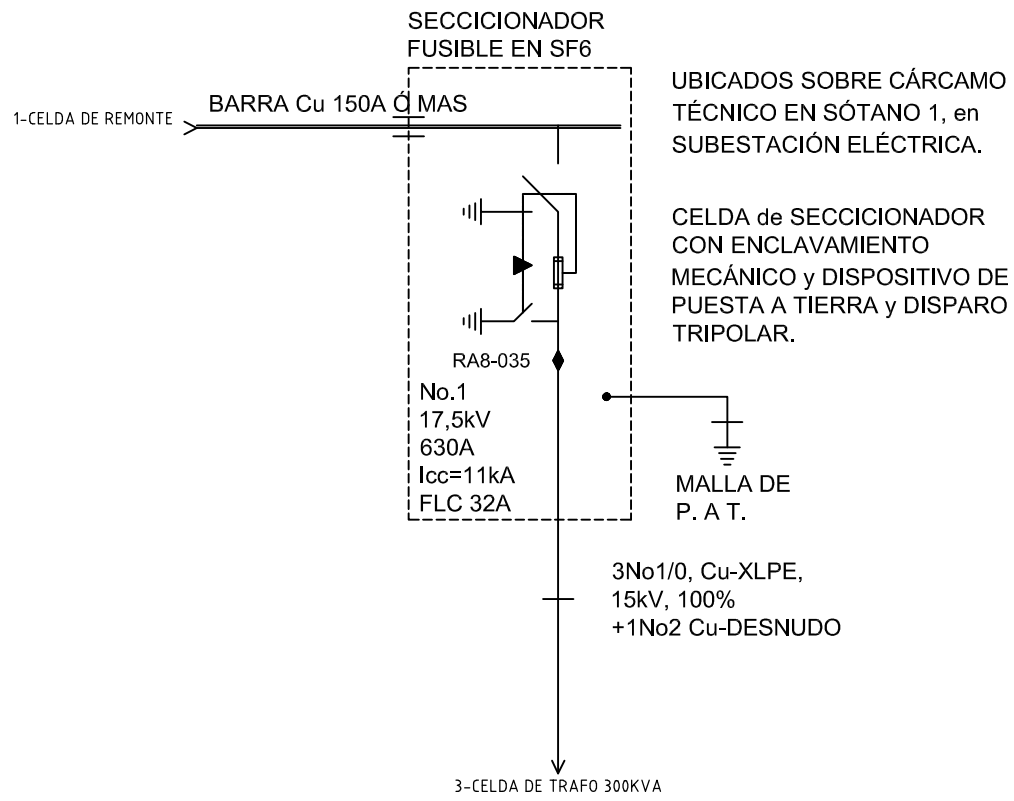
SECCICIONADOR FUSIBLE EN SF6

UBICADOS SOBRE CÁRCAMO TÉCNICO EN SÓTANO 1, en SUBESTACIÓN ELÉCTRICA.

1-CELDA DE REMONTE

BARRA Cu 150A Ó MAS

CELDA de SECCICIONADOR CON ENCLAVAMIENTO MECÁNICO y DISPOSITIVO DE PUESTA A TIERRA y DISPARO TRIPOLAR.

RA8-035

No.1
17,5kV
630A
Icc=11kA
FLC 32A

MALLA DE P. A T.

3No1/0, Cu-XLPE, 15kV, 100%
+1No2 Cu-DESNUDO

3-CELDA DE TRAFO 300KVA